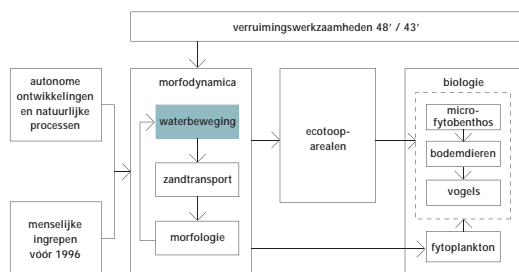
verruimingswerkzaamheden 48' / 43'

autonome ontwikkelingen en natuurlijke processen

menselijke ingrepen vóór 1996

morfodynamica

waterbeweging

zandtransport

morfologie

ecotoop-arealen

biologie

micro-fytobenthos

bodemdieren

vogels

fytoplankton